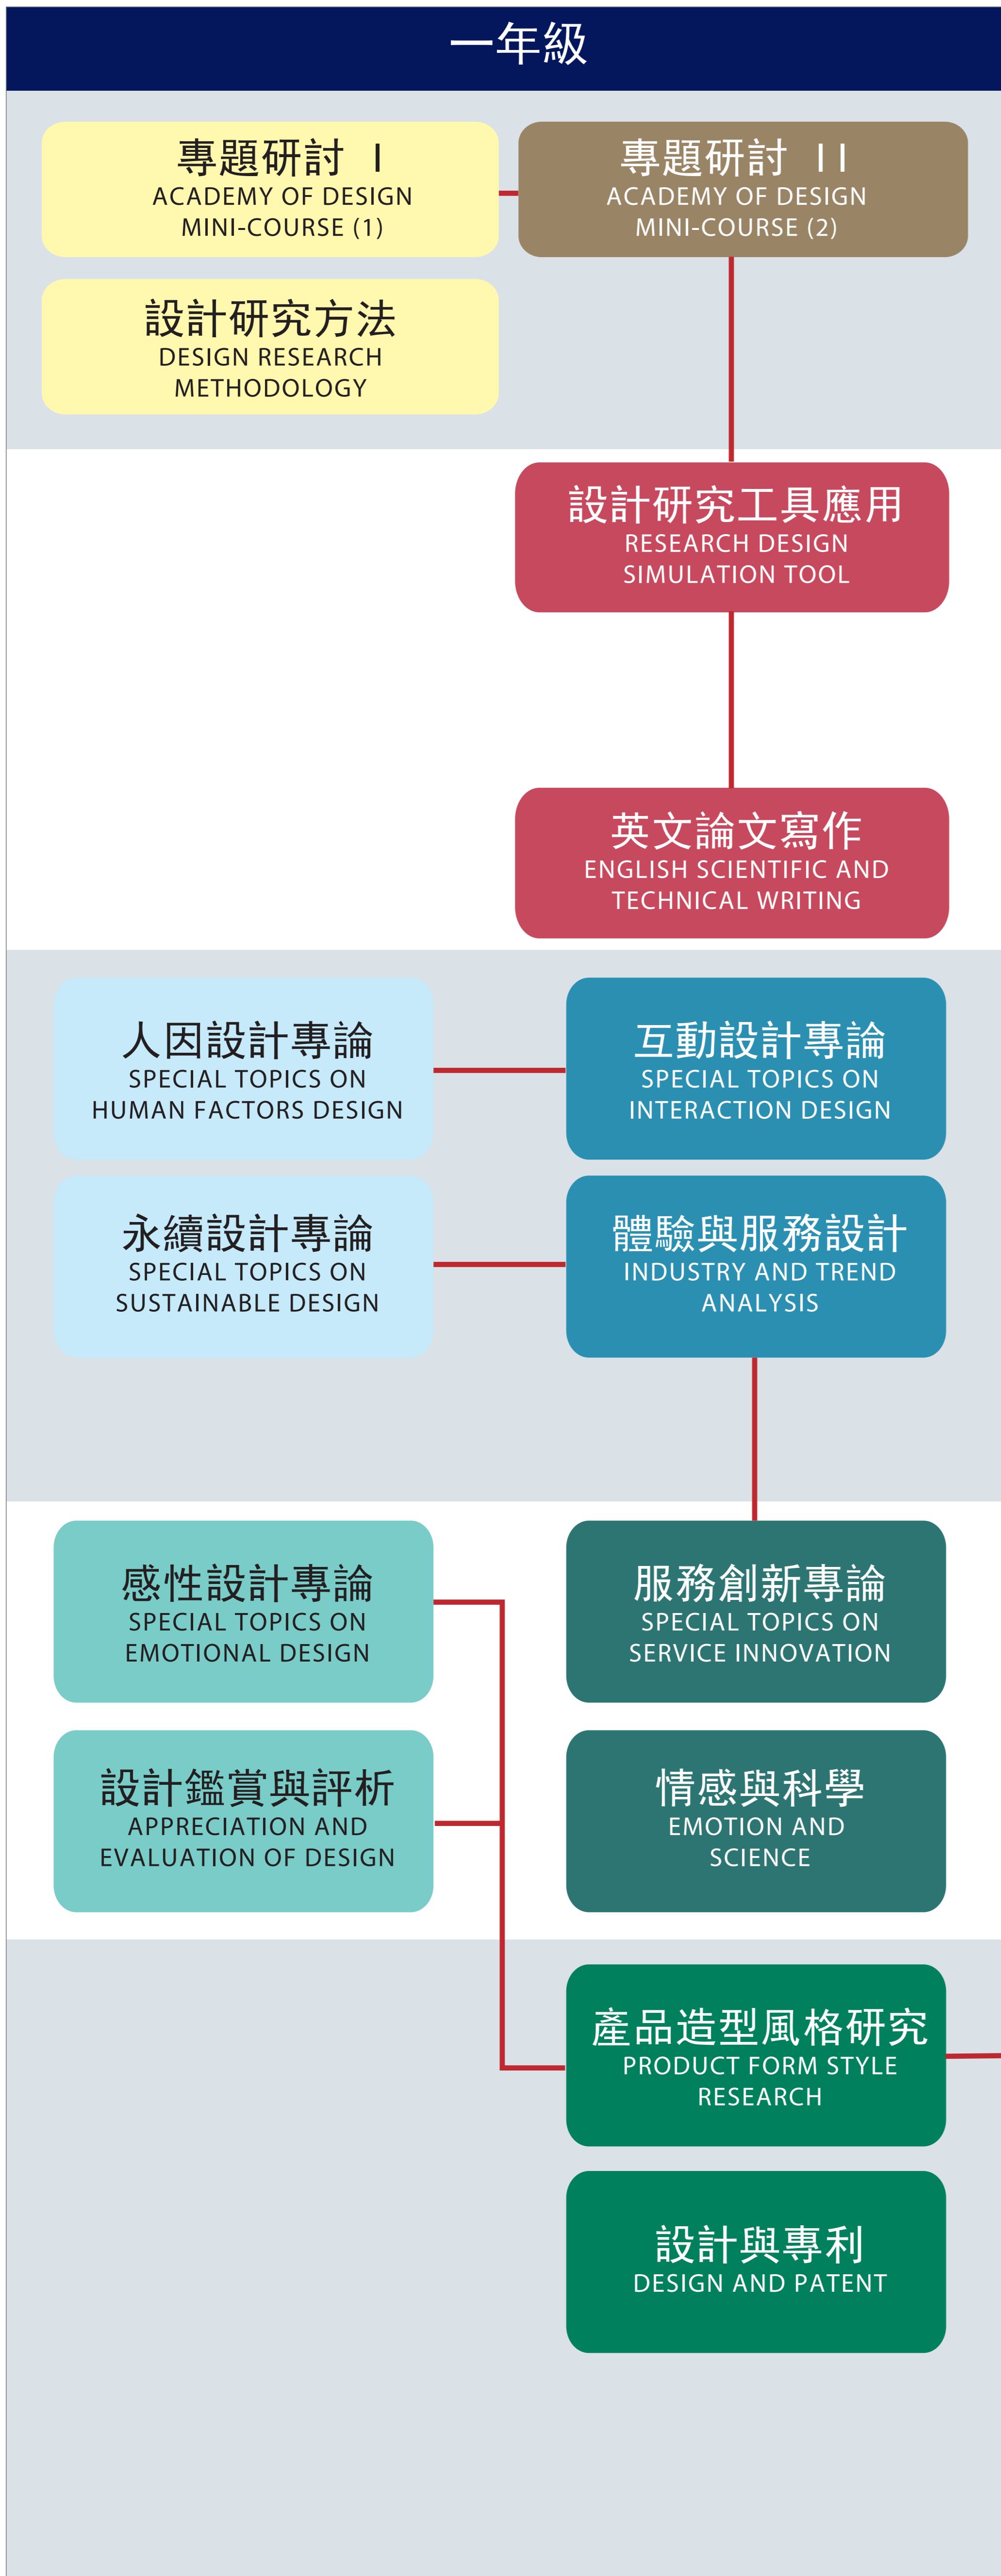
一年級

專題研討 I
ACADEMY OF DESIGN
MINI-COURSE (1)

專題研討 II
ACADEMY OF DESIGN
MINI-COURSE (2)

設計研究方法
DESIGN RESEARCH
METHODOLOGY

設計研究工具應用
RESEARCH DESIGN
SIMULATION TOOL

英文論文寫作
ENGLISH SCIENTIFIC AND
TECHNICAL WRITING

人因設計專論
SPECIAL TOPICS ON
HUMAN FACTORS DESIGN

互動設計專論
SPECIAL TOPICS ON
INTERACTION DESIGN

永續設計專論
SPECIAL TOPICS ON
SUSTAINABLE DESIGN

體驗與服務設計
INDUSTRY AND TREND
ANALYSIS

感性設計專論
SPECIAL TOPICS ON
EMOTIONAL DESIGN

服務創新專論
SPECIAL TOPICS ON
SERVICE INNOVATION

設計鑑賞與評析
APPRECIATION AND
EVALUATION OF DESIGN

情感與科學
EMOTION AND
SCIENCE

產品造型風格研究
PRODUCT FORM STYLE
RESEARCH

設計與專利
DESIGN AND PATENT